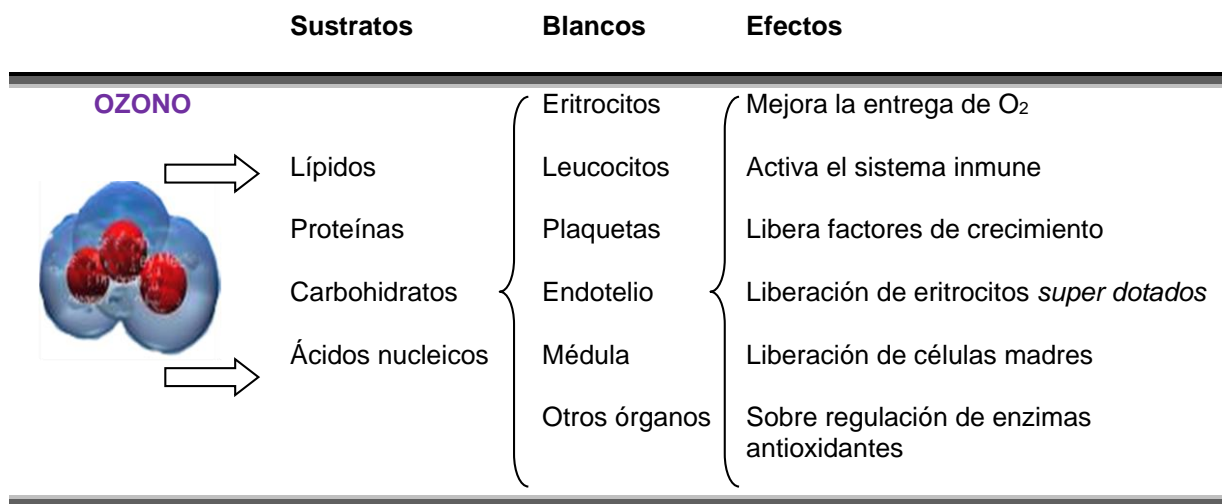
| | Sustratos | Blancos | Efectos |
|---|---|---|---|
| OZONO | | Eritrocitos | Mejora la entrega de $O_2$ |
| | Lípidos | Leucocitos | Activa el sistema inmune |
| | Proteínas | Plaquetas | Libera factores de crecimiento |
| | Carbohidratos | Endotelio | Liberación de eritrocitos *super dotados* |
| | Ácidos nucleicos | Médula | Liberación de células madres |
| | | Otros órganos | Sobre regulación de enzimas antioxidantes |